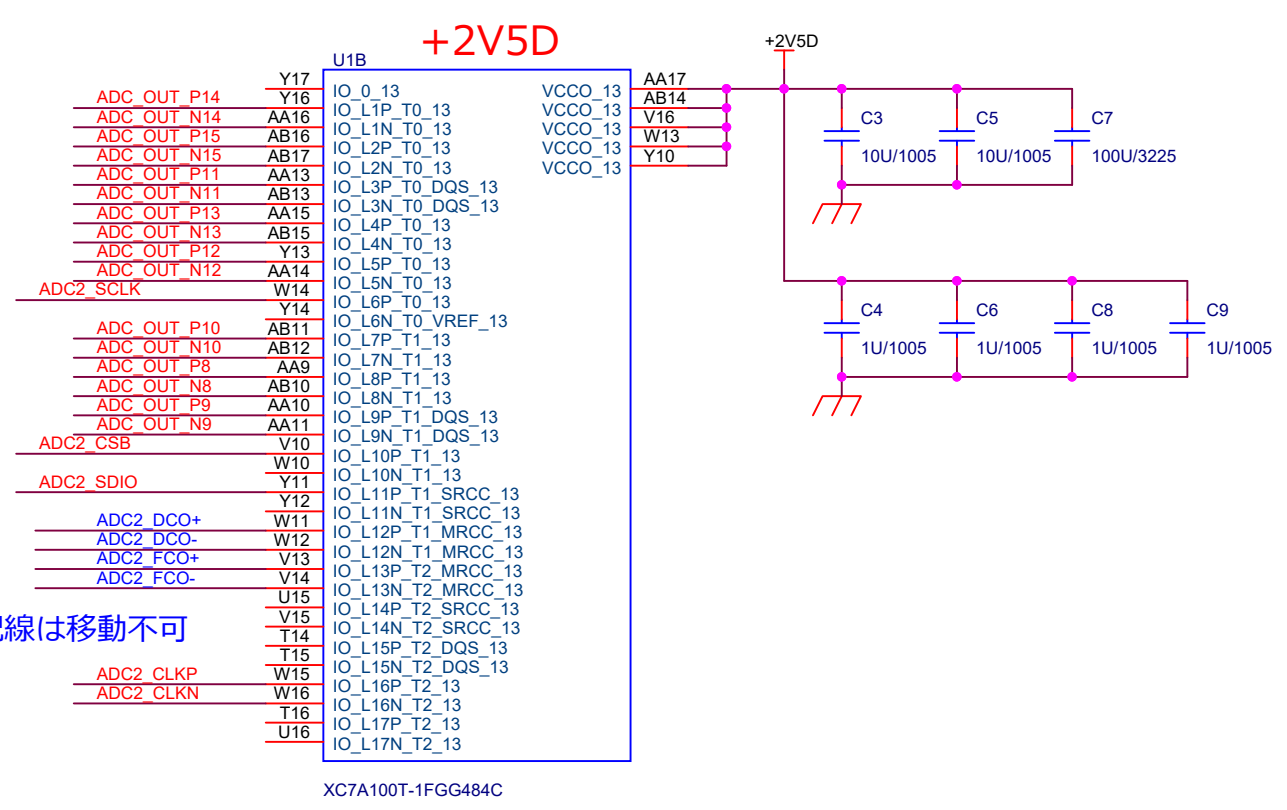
+2V5D

U1B

| | | |
|---|---|---|
| | Y17 | IO_0_13 |
| ADC_OUT_P14 | Y16 | IO_L1P_T0_13 |
| ADC_OUT_N14 | AA16 | IO_L1N_T0_13 |
| ADC_OUT_P15 | AB16 | IO_L2P_T0_13 |
| ADC_OUT_N15 | AB17 | IO_L2N_T0_13 |
| ADC_OUT_P11 | AA13 | IO_L3P_T0_DQS_13 |
| ADC_OUT_N11 | AB13 | IO_L3N_T0_DQS_13 |
| ADC_OUT_P13 | AA15 | IO_L4P_T0_13 |
| ADC_OUT_N13 | AB15 | IO_L4N_T0_13 |
| ADC_OUT_P12 | Y13 | IO_L5P_T0_13 |
| ADC_OUT_N12 | AA14 | IO_L5N_T0_13 |
| ADC2_SCLK | W14 | IO_L6P_T0_13 |
| | Y14 | IO_L6N_T0_VREF_13 |
| ADC_OUT_P10 | AB11 | IO_L7P_T1_13 |
| ADC_OUT_N10 | AB12 | IO_L7N_T1_13 |
| ADC_OUT_P8 | AA9 | IO_L8P_T1_13 |
| ADC_OUT_N8 | AB10 | IO_L8N_T1_13 |
| ADC_OUT_P9 | AA10 | IO_L9P_T1_DQS_13 |
| ADC_OUT_N9 | AA11 | IO_L9N_T1_DQS_13 |
| ADC2_CSB | V10 | IO_L10P_T1_13 |
| | W10 | IO_L10N_T1_13 |
| ADC2_SDIO | Y11 | IO_L11P_T1_SRCC_13 |
| | Y12 | IO_L11N_T1_SRCC_13 |
| ADC2_DCO+ | W11 | IO_L12P_T1_MRCC_13 |
| ADC2_DCO- | W12 | IO_L12N_T1_MRCC_13 |
| ADC2_FCO+ | V13 | IO_L13P_T2_MRCC_13 |
| ADC2_FCO- | V14 | IO_L13N_T2_MRCC_13 |
| | U15 | IO_L14P_T2_SRCC_13 |
| | V15 | IO_L14N_T2_SRCC_13 |
| | T14 | IO_L15P_T2_DQS_13 |
| | T15 | IO_L15N_T2_DQS_13 |
| ADC2_CLKP | W15 | IO_L16P_T2_13 |
| ADC2_CLKN | W16 | IO_L16N_T2_13 |
| | T16 | IO_L17P_T2_13 |
| | U16 | IO_L17N_T2_13 |

配線は移動不可

VCCO_13 AA17
VCCO_13 AB14
VCCO_13 V16
VCCO_13 W13
VCCO_13 Y10

+2V5D

C3 10U/1005
C5 10U/1005
C7 100U/3225

C4 1U/1005
C6 1U/1005
C8 1U/1005
C9 1U/1005

XC7A100T-1FGG484C